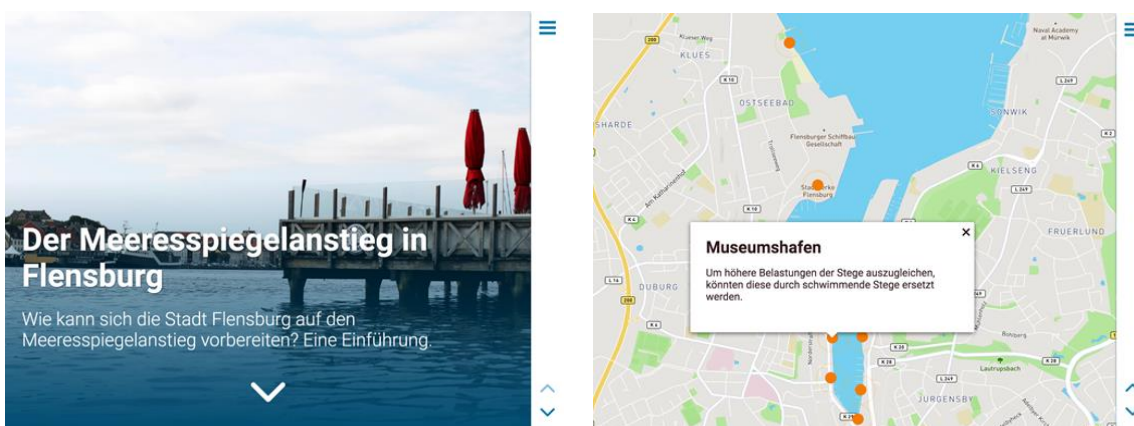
Der Meeresspiegelanstieg in Flensburg

Wie kann sich die Stadt Flensburg auf den Meeresspiegelanstieg vorbereiten? Eine Einführung.

Naval Academy at Mürwik

KLUES

OSTSEEBAD

SHARDE

Flensburger Schiffbau Gesellschaft

SONWIK

KIELSENG

FRUERLUND

DUBURG

JURGENSBY

Lautrupsbach

Museumshafen

Um höhere Belastungen der Stege auszugleichen, könnten diese durch schwimmende Stege ersetzt werden.

×